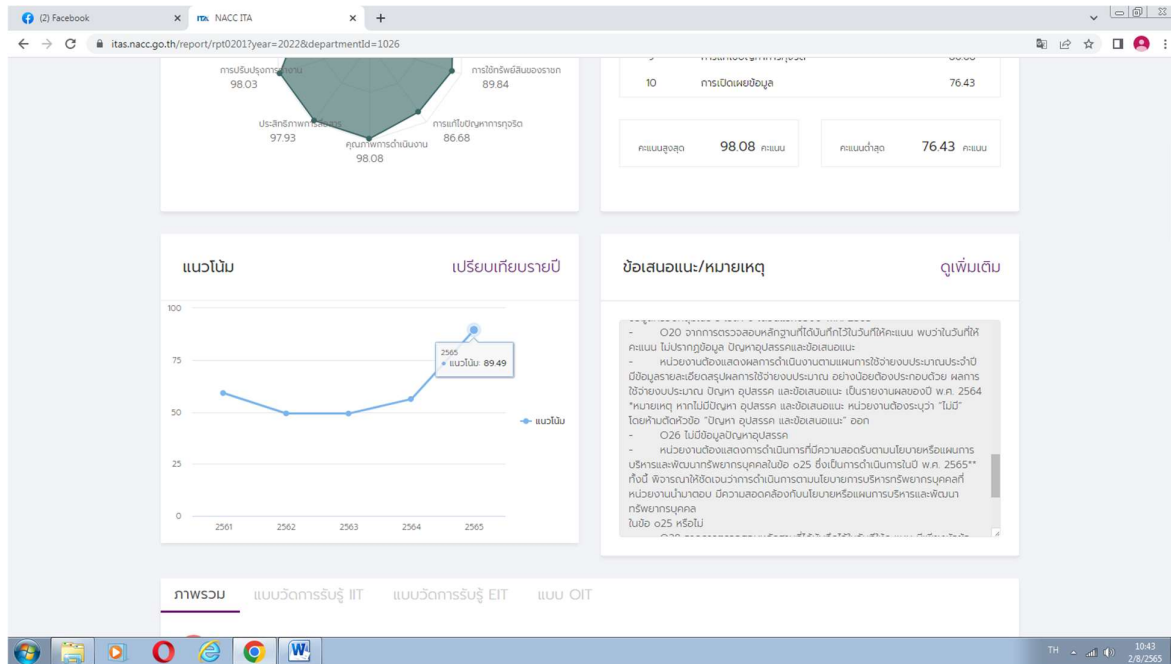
(2) Facebook
NACC ITA
itas.nacc.go.th/report/rpt0201?year=2022&departmentId=1026

การปรับปรุงการทำงาน
98.03
การใช้ทรัพย์สินของราชการ
89.84
ประสิทธิภาพการสื่อสาร
97.93
การแก้ไขปัญหาการทุจริต
86.68
คุณภาพการดำเนินงาน
98.08

10 การเปิดเผยข้อมูล 76.43

คะแนนสูงสุด 98.08 คะแนน
คะแนนต่ำสุด 76.43 คะแนน

แนวโน้ม
เปรียบเทียบรายปี

100
75
50
25
0
2561 2562 2563 2564 2565
2565
แนวโน้ม: 89.49
แนวโน้ม

ข้อเสนอแนะ/หมายเหตุ
ดูเพิ่มเติม

- O20 จากการตรวจสอบหลักฐานที่ยืนยันที่ไว้ในวันที่ให้คะแนน พบว่าในวันที่ให้คะแนน ไม่ปรากฏข้อมูล ปัญหาอุปสรรคและข้อเสนอแนะ
- หน่วยงานต้องแสดงผลการดำเนินงานตามแผนการใช้จ่ายงบประมาณประจำปี มีข้อมูลรายละเอียดสรุปผลการใช้จ่ายงบประมาณ อย่างน้อยต้องประกอบด้วย ผลการใช้จ่ายงบประมาณ ปัญหา อุปสรรค และข้อเสนอแนะ เป็นรายงานผลของปี พ.ศ. 2564 *หมายเหตุ หากไม่มีปัญหา อุปสรรค และข้อเสนอแนะ หน่วยงานต้องระบุว่า "ไม่มี" โดยห้ามตัดหัวข้อ "ปัญหา อุปสรรค และข้อเสนอแนะ" ออก
- O26 ไม่มีข้อมูลปัญหาอุปสรรค
- หน่วยงานต้องแสดงการดำเนินการที่มีความสอดรับตามนโยบายหรือแผนการบริหารและพัฒนาทรัพยากรบุคคลในข้อ o25 ซึ่งเป็นการดำเนินการในปี พ.ศ. 2565** ทั้งนี้ พิจารณาให้ชัดเจนว่าการดำเนินการตามนโยบายการบริหารทรัพยากรบุคคลที่หน่วยงานนำมาตอบ มีความสอดคล้องกับนโยบายหรือแผนการบริหารและพัฒนาทรัพยากรบุคคล
ในข้อ o25 หรือไม่

ภาพรวม แบบวัดการรับรู้ IIT แบบวัดการรับรู้ EIT แบบ OIT

TH 10:43 2/8/2565